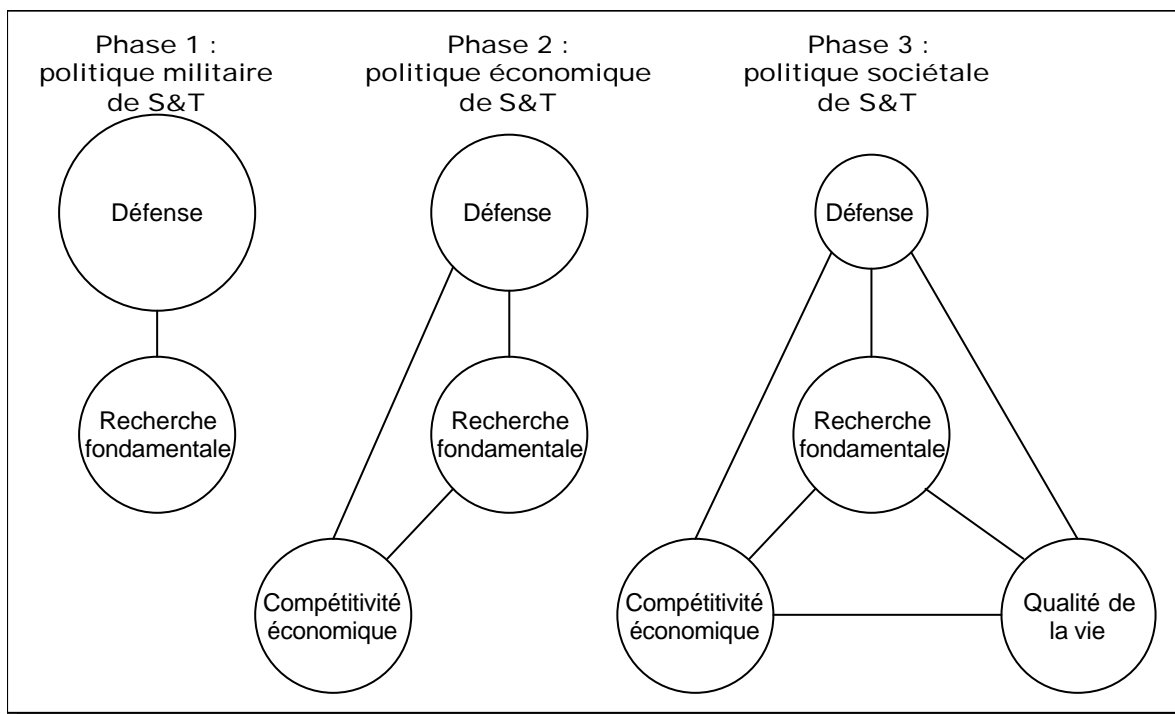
Phase 1 :
politique militaire
de S&T

Défense

Recherche fondamentale

Phase 2 :
politique économique
de S&T

Défense

Recherche fondamentale

Compétitivité économique

Phase 3 :
politique sociétale
de S&T

Défense

Recherche fondamentale

Compétitivité économique

Qualité de la vie